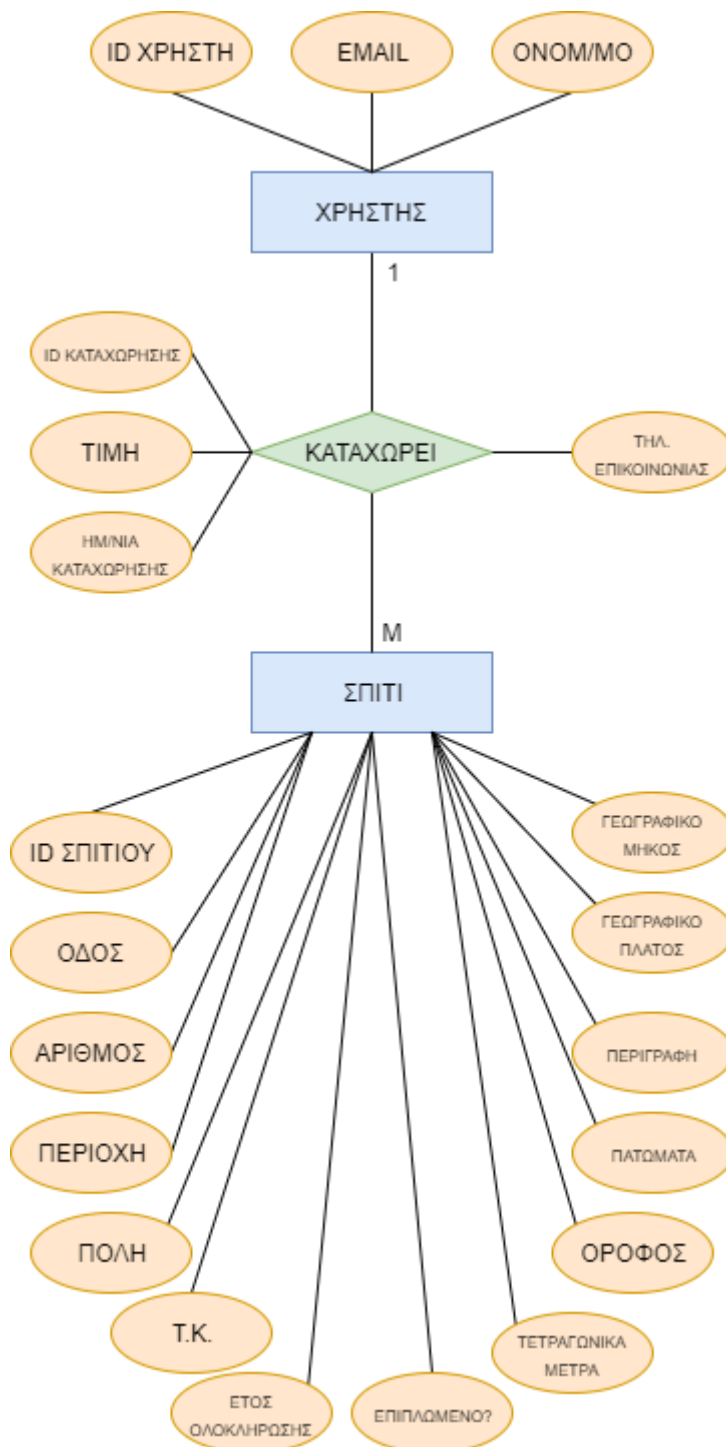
ID ΧΡΗΣΤΗ

EMAIL

ΟΝΟΜ/ΜΟ

ΧΡΗΣΤΗΣ

1

ID ΚΑΤΑΧΩΡΗΣΗΣ

ΤΙΜΗ

ΗΜ/ΝΙΑ ΚΑΤΑΧΩΡΗΣΗΣ

ΚΑΤΑΧΩΡΕΙ

ΤΗΛ. ΕΠΙΚΟΙΝΩΝΙΑΣ

Μ

ΣΠΙΤΙ

ID ΣΠΙΤΙΟΥ

ΟΔΟΣ

ΑΡΙΘΜΟΣ

ΠΕΡΙΟΧΗ

ΠΟΛΗ

Τ.Κ.

ΕΤΟΣ ΟΛΟΚΛΗΡΩΣΗΣ

ΕΠΙΠΛΩΜΕΝΟ?

ΤΕΤΡΑΓΩΝΙΚΑ ΜΕΤΡΑ

ΟΡΟΦΟΣ

ΠΑΤΩΜΑΤΑ

ΠΕΡΙΓΡΑΦΗ

ΓΕΩΓΡΑΦΙΚΟ ΠΛΑΤΟΣ

ΓΕΩΓΡΑΦΙΚΟ ΜΗΚΟΣ